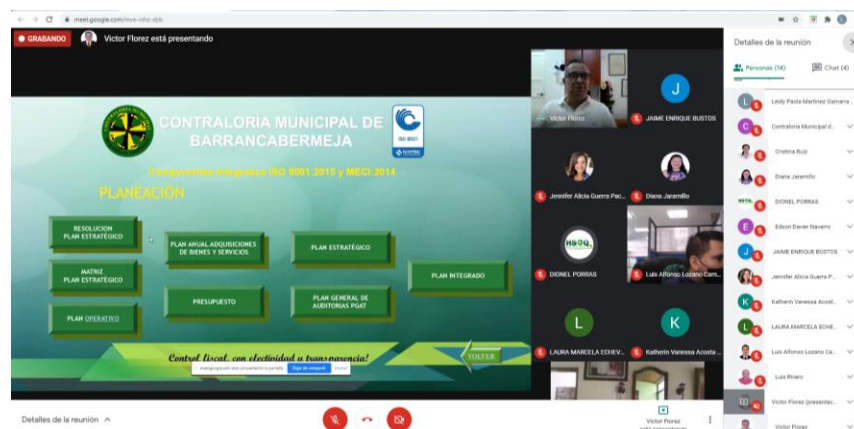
meet.google.com/nvx-rshz-abb

GRABANDO

Victor Florez está presentando

CONTRALORÍA MUNICIPAL DE BARRANCABERMEJA

ISO 9001

Componentes Integrados ISO 9001:2015 y MECI:2014

PLANEACIÓN

RESOLUCION PLAN ESTRATÉGICO

PLAN ANUAL ADQUISICIONES DE BIENES Y SERVICIOS

PLAN ESTRATÉGICO

MATRIZ PLAN ESTRATÉGICO

PLAN INTEGRADO

PRESUPUESTO

PLAN GENERAL DE AUDITORIAS PGAT

PLAN OPERATIVO

Control fiscal, con efectividad y transparencia!

VOLVER

meet.google.com está compartiendo la pantalla. Dejar de compartir Ocultar

Victor Florez

J

JAIME ENRIQUE BUSTOS

Jennifer Alicia Guerra Pac...

Diana Jaramillo

DIONEL PORRAS

Luis Alfonso Lozano Cam...

L

LAURA MARCELA ECHEV...

K

Katherine Vanessa Acosta ...

Detalles de la reunión

Personas (14)

Chat (4)

Leidy Paola Martinez Gamarra

Contraloria Municipal d...

Cristina Ruiz

Diana Jaramillo

DIONEL PORRAS

Edson Daniel Navarro

JAIME ENRIQUE BUSTOS

Jennifer Alicia Guerra P...

Katherine Vanessa Acost...

LAURA MARCELA ECHE...

Luis Alfonso Lozano Ca...

Luis Rivero

Victor Florez (presentac...

Victor Florez

Detalles de la reunión

Victor Florez está presentando